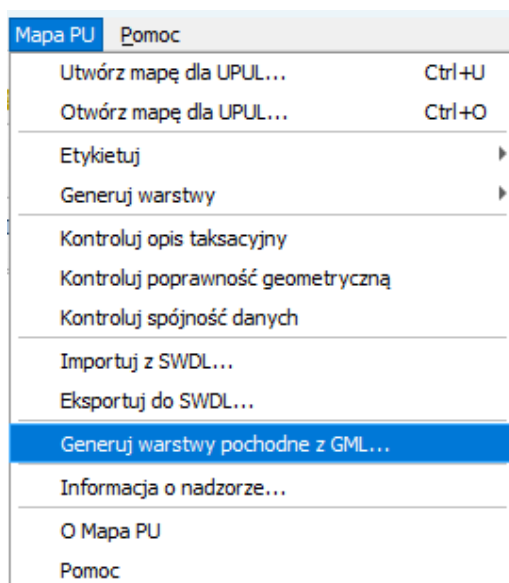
Mapa PU Pomoc

Utwórz mapę dla UPUL... Ctrl+U
Otwórz mapę dla UPUL... Ctrl+O
Etykietuj
Generuj warstwy
Kontroluj opis taksacyjny
Kontroluj poprawność geometryczną
Kontroluj spójność danych
Importuj z SWDL...
Eksportuj do SWDL...
Generuj warstwy pochodne z GML...
Informacja o nadzorze...
O Mapa PU
Pomoc